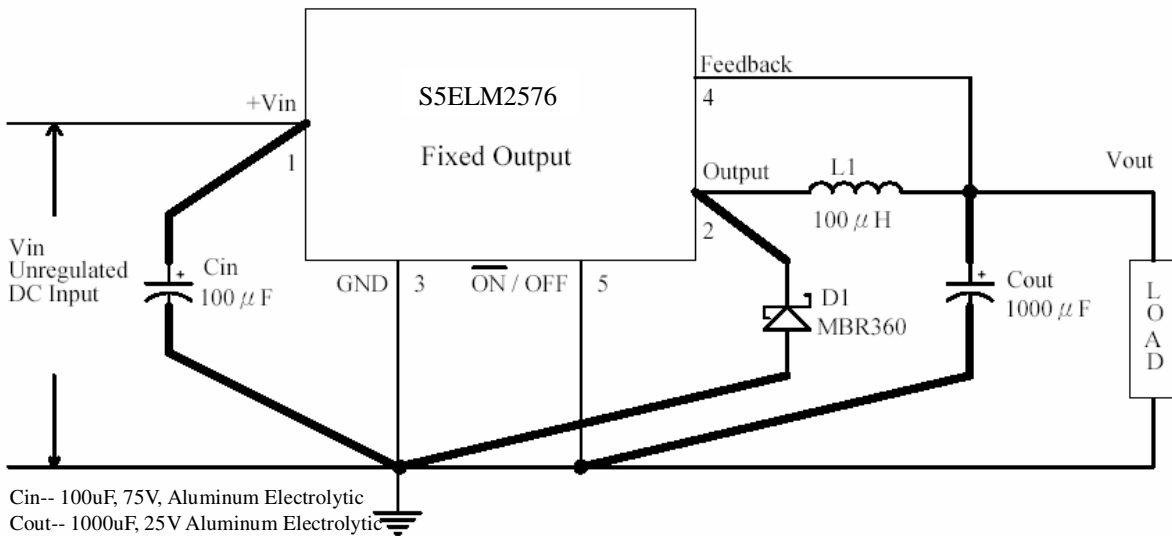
Feedback
+Vin
S5ELM2576
4
Fixed Output
1
Output
L1
Vout
$100\,\mu$H
2
Vin
Unregulated
DC Input
Cin
$100\,\mu$F
GND
3
$\overline{ON}$ / OFF
5
D1
MBR360
Cout
$1000\,\mu$F
L
O
A
D

Cin-- 100uF, 75V, Aluminum Electrolytic
Cout-- 1000uF, 25V Aluminum Electrolytic